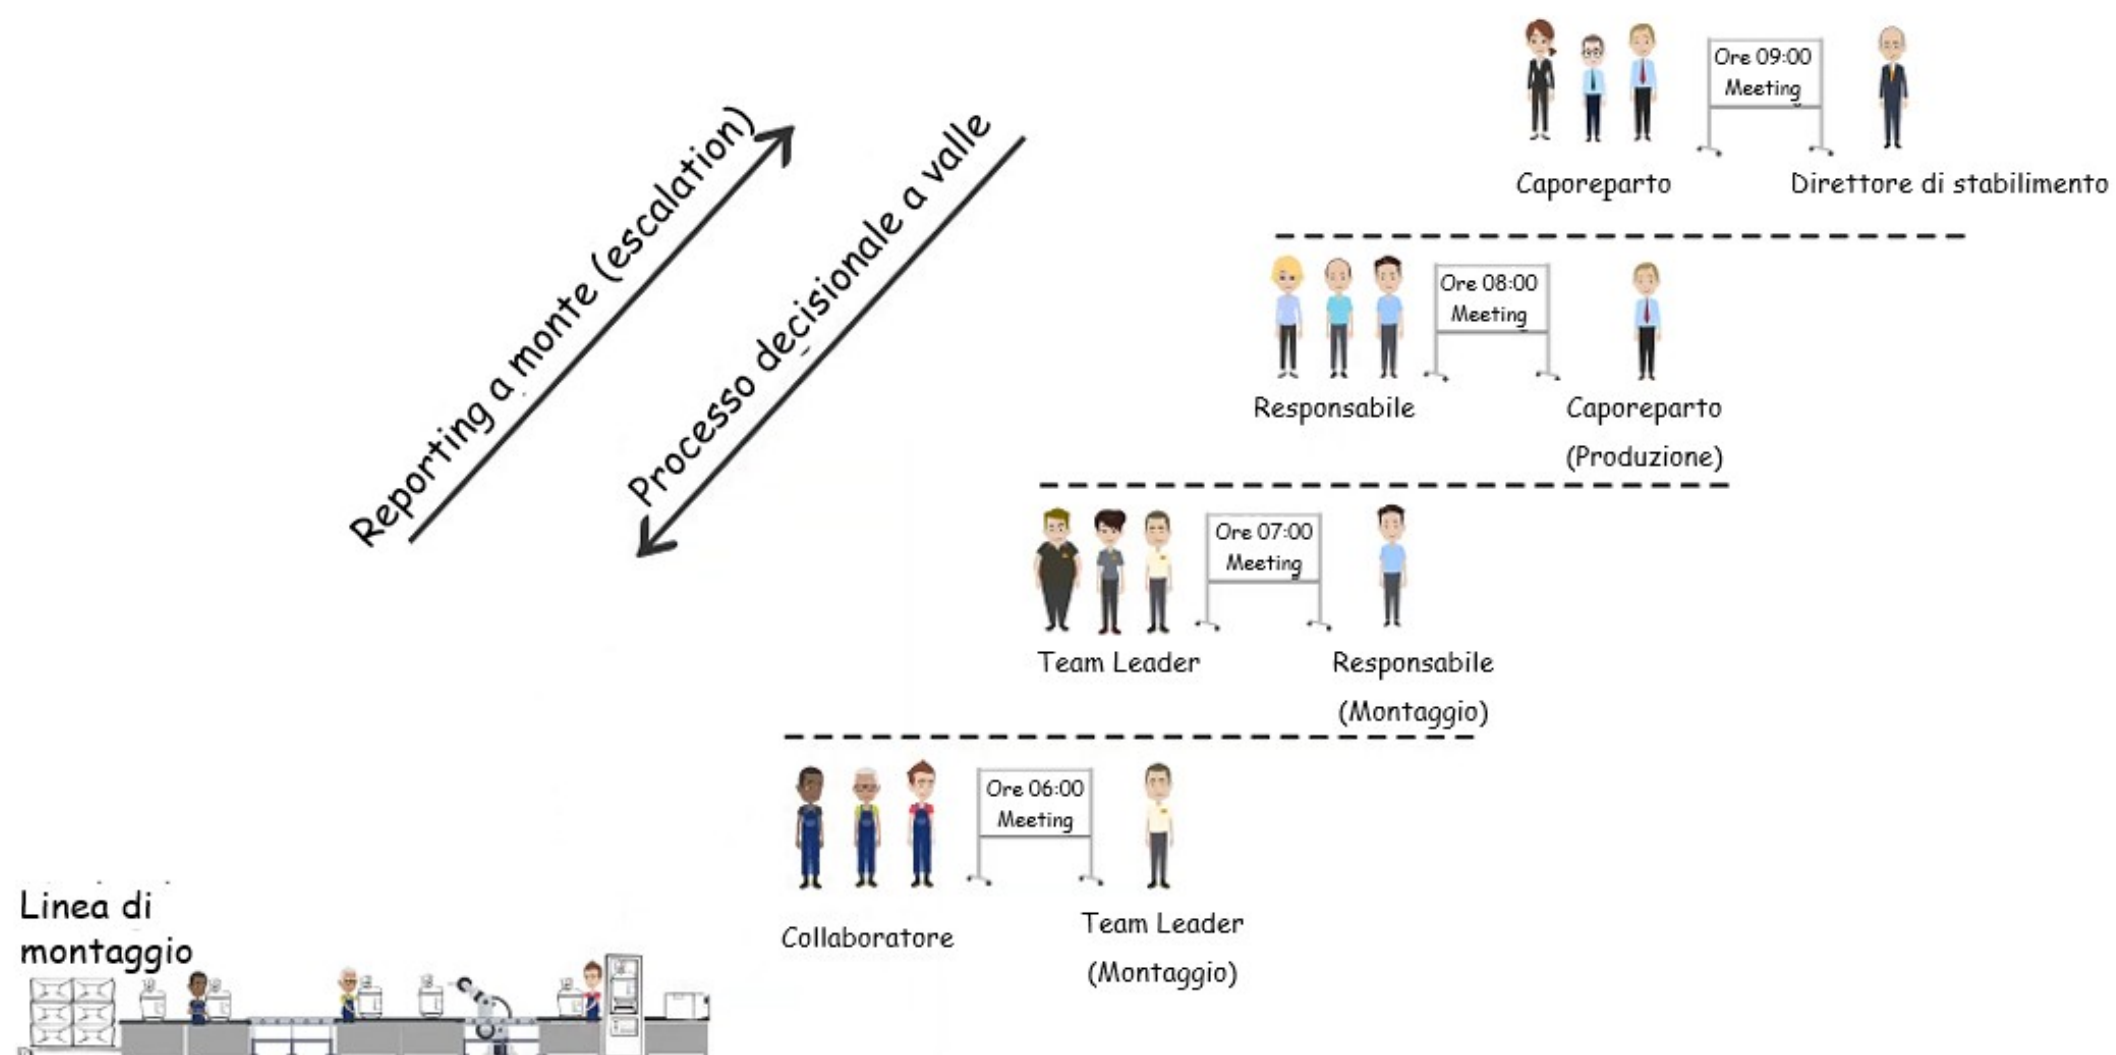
Reporting a monte (escalation)

Processo decisionale a valle

Ore 09:00
Meeting

Caporeparto

Direttore di stabilimento

Ore 08:00
Meeting

Responsabile

Caporeparto
(Produzione)

Ore 07:00
Meeting

Team Leader

Responsabile
(Montaggio)

Ore 06:00
Meeting

Collaboratore

Team Leader
(Montaggio)

Linea di montaggio